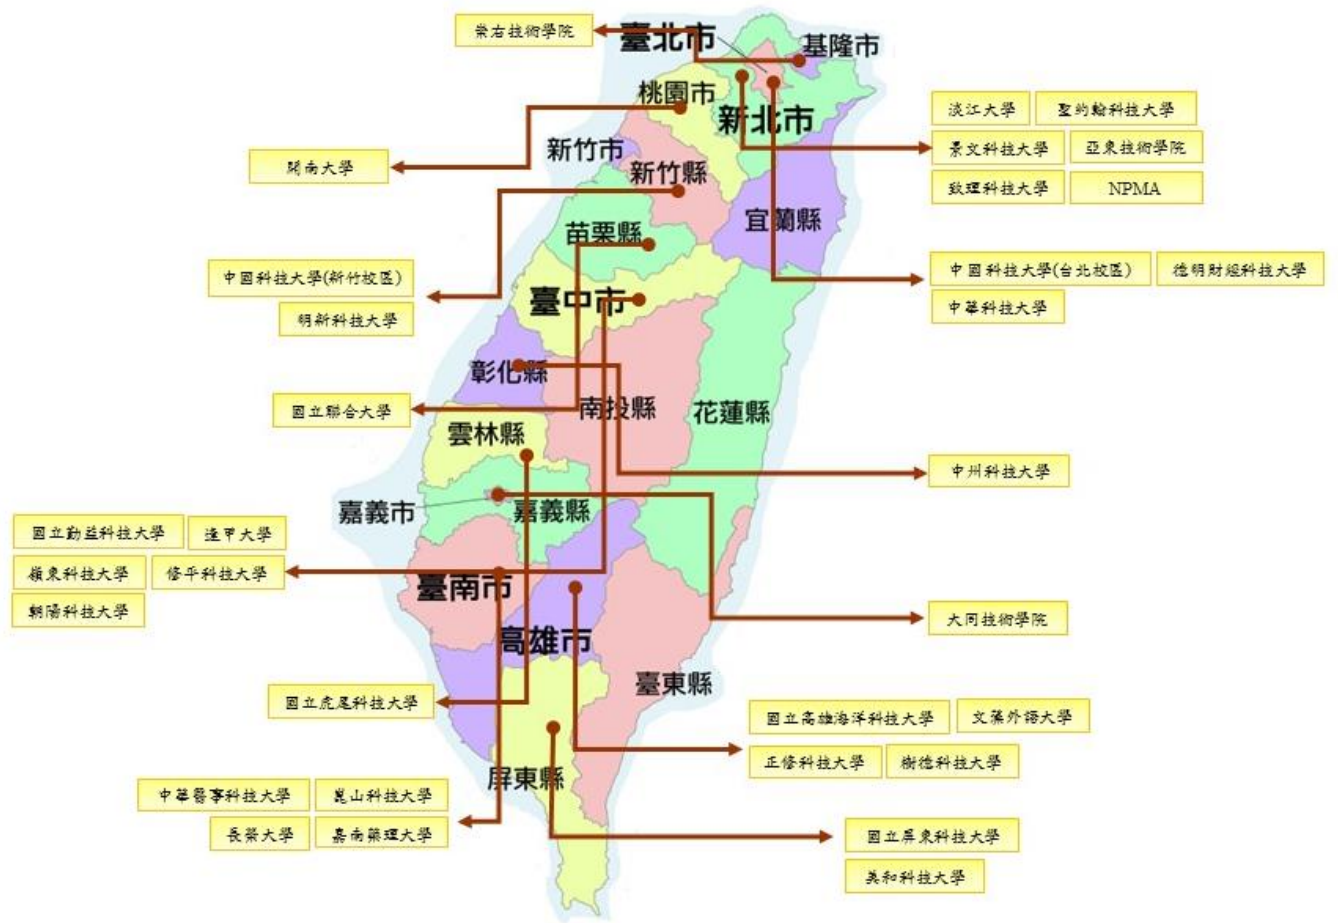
崇右技術學院

臺北市

基隆市

桃園市

新北市

淡江大學

聖約翰科技大學

景文科技大學

亞東技術學院

致理科技大學

NPMA

開南大學

新竹市

新竹縣

宜蘭縣

苗栗縣

中國科技大學(台北校區)

德明財經科技大學

中華科技大學

中國科技大學(新竹校區)

明新科技大學

臺中市

彰化縣

國立聯合大學

南投縣

花蓮縣

雲林縣

中州科技大學

嘉義市

嘉義縣

國立勤益科技大學

逢甲大學

嶺東科技大學

修平科技大學

朝陽科技大學

臺南市

高雄市

大同技術學院

臺東縣

國立虎尾科技大學

國立高雄海洋科技大學

文藻外語大學

正修科技大學

樹德科技大學

屏東縣

中華醫事科技大學

崑山科技大學

長榮大學

嘉南藥理大學

國立屏東科技大學

美和科技大學